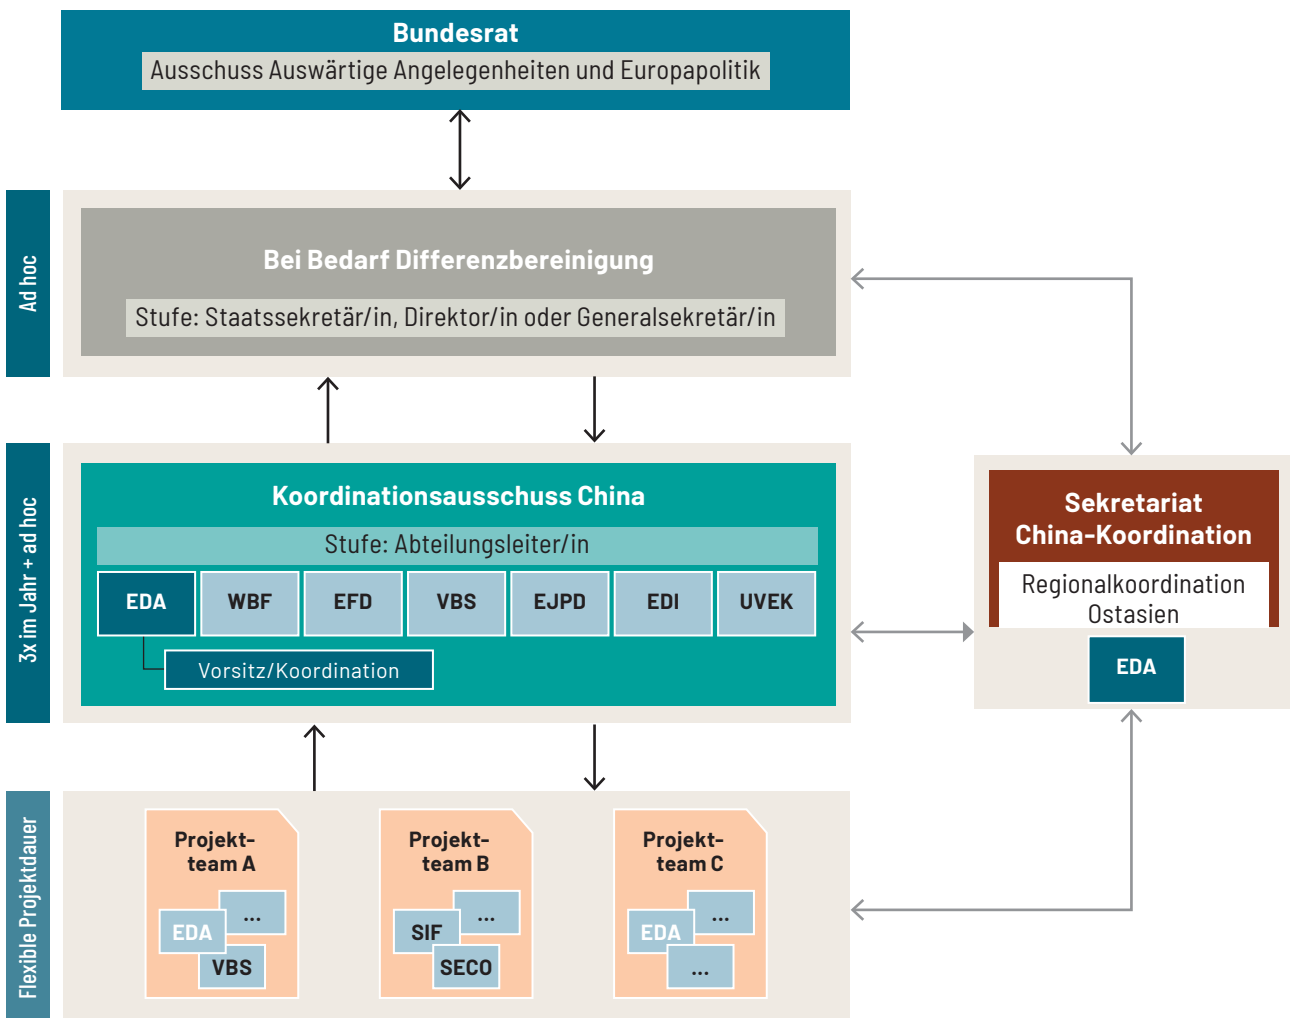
Bundesrat
Ausschuss Auswärtige Angelegenheiten und Europapolitik

Ad hoc

Bei Bedarf Differenzbereinigung
Stufe: Staatssekretär/in, Direktor/in oder Generalsekretär/in

3x im Jahr + ad hoc

Koordinationsausschuss China
Stufe: Abteilungsleiter/in

| EDA | WBF | EFD | VBS | EJPD | EDI | UVEK |
|---|---|---|---|---|---|---|

Vorsitz/Koordination

Sekretariat China-Koordination
Regionalkoordination Ostasien
EDA

Flexible Projektdauer

Projektteam A
...
EDA
VBS

Projektteam B
...
SIF
SECO

Projektteam C
...
EDA
...